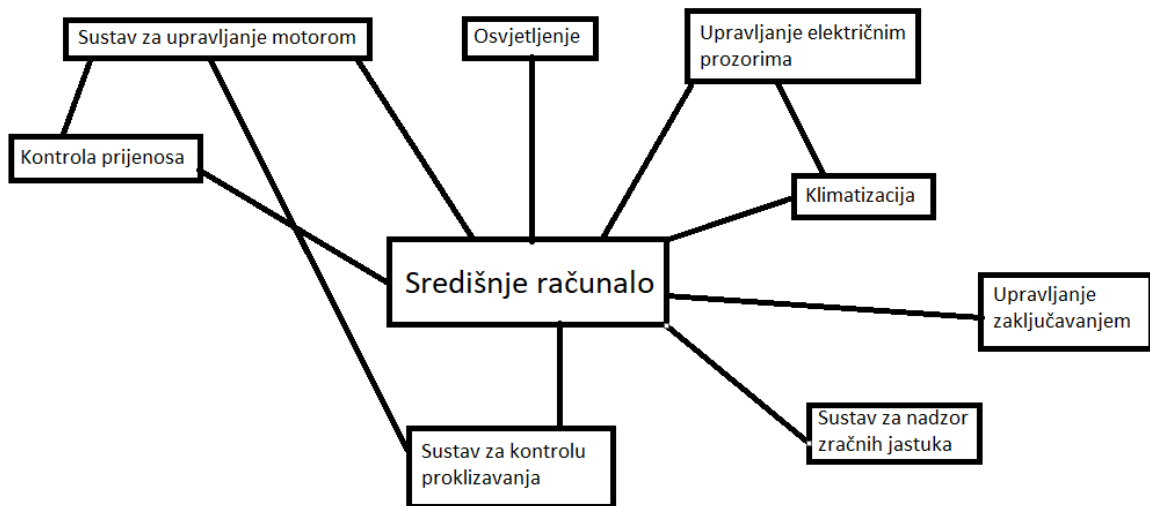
Sustav za upravljanje motorom

Osvjetljenje

Upravljanje električnim prozorima

Kontrola prijenosa

Klimatizacija

Središnje računalo

Upravljanje zaključavanjem

Sustav za nadzor zračnih jastuka

Sustav za kontrolu proklizavanja